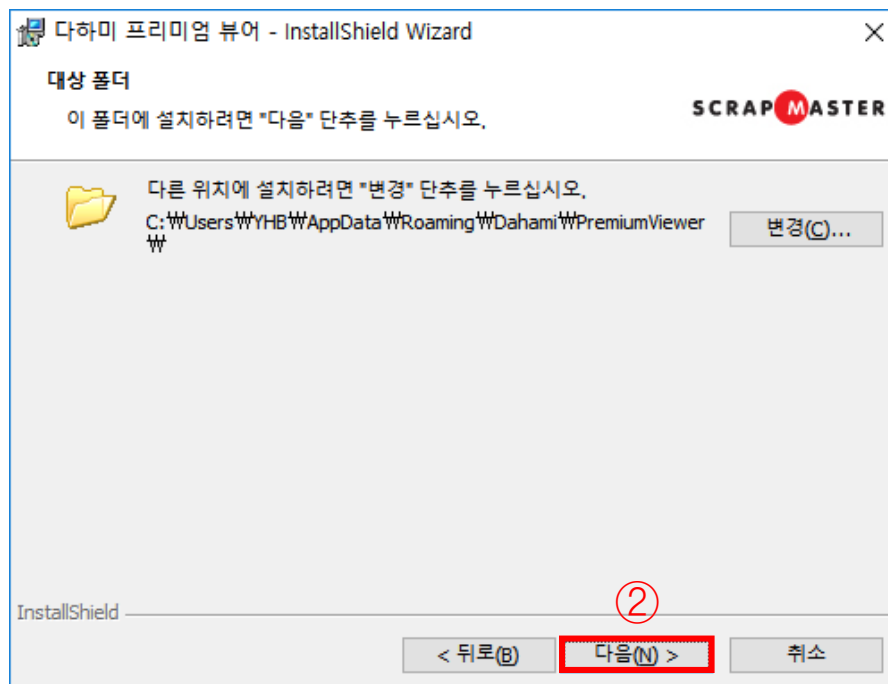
다하미 프리미엄 뷰어 - InstallShield Wizard

대상 폴더

이 폴더에 설치하려면 "다음" 단추를 누르십시오.

SCRAP MASTER

다른 위치에 설치하려면 "변경" 단추를 누르십시오.

C:₩Users₩YHB₩AppData₩Roaming₩Dahami₩PremiumViewer₩

변경(C)...

InstallShield

②

< 뒤로(B)

다음(N) >

취소